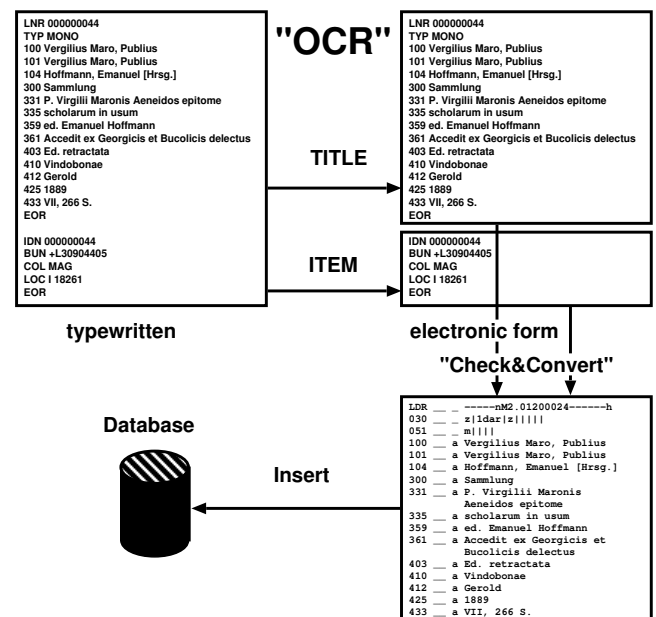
LNR 000000044
TYP MONO
100 Vergilius Maro, Publius
101 Vergilius Maro, Publius
104 Hoffmann, Emanuel [Hrsg.]
300 Sammlung
331 P. Virgilii Maronis Aeneidos epitome
335 scholarum in usum
359 ed. Emanuel Hoffmann
361 Accedit ex Georgicis et Bucolicis delectus
403 Ed. retractata
410 Vindobonae
412 Gerold
425 1889
433 VII, 266 S.
EOR

IDN 000000044
BUN +L30904405
COL MAG
LOC I 18261
EOR

typewritten

"OCR"

TITLE

ITEM

LNR 000000044
TYP MONO
100 Vergilius Maro, Publius
101 Vergilius Maro, Publius
104 Hoffmann, Emanuel [Hrsg.]
300 Sammlung
331 P. Virgilii Maronis Aeneidos epitome
335 scholarum in usum
359 ed. Emanuel Hoffmann
361 Accedit ex Georgicis et Bucolicis delectus
403 Ed. retractata
410 Vindobonae
412 Gerold
425 1889
433 VII, 266 S.
EOR

IDN 000000044
BUN +L30904405
COL MAG
LOC I 18261
EOR

electronic form

"Check&Convert"

Database

Insert

LDR __ _ -----nM2.01200024------h
030 __ _ z|1dar|z|||||
051 __ _ m||||
100 __ a Vergilius Maro, Publius
101 __ a Vergilius Maro, Publius
104 __ a Hoffmann, Emanuel [Hrsg.]
300 __ a Sammlung
331 __ a P. Virgilii Maronis Aeneidos epitome
335 __ a scholarum in usum
359 __ a ed. Emanuel Hoffmann
361 __ a Accedit ex Georgicis et Bucolicis delectus
403 __ a Ed. retractata
410 __ a Vindobonae
412 __ a Gerold
425 __ a 1889
433 __ a VII, 266 S.